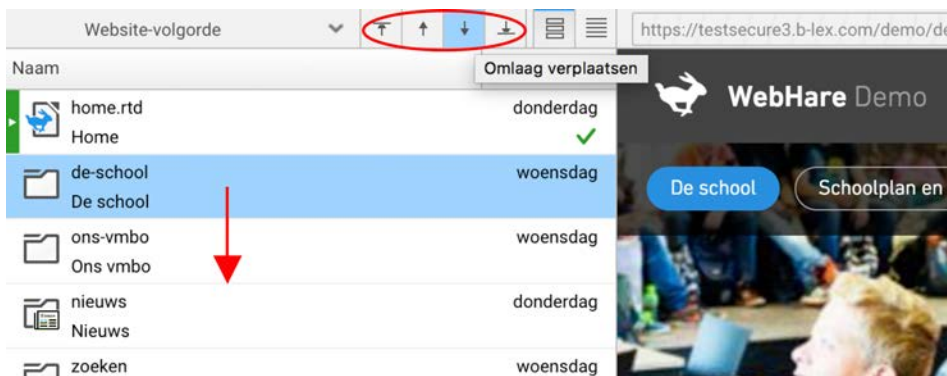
Website-volgorde

https://testsecure3.b-lex.com/demo/de

Naam

Omlaag verplaatsen

home.rtd
Home
donderdag

de-school
De school
woensdag

ons-vmbo
Ons vmbo
woensdag

nieuws
Nieuws
donderdag

zoeken
woensdag

WebHare Demo

De school

Schoolplan en